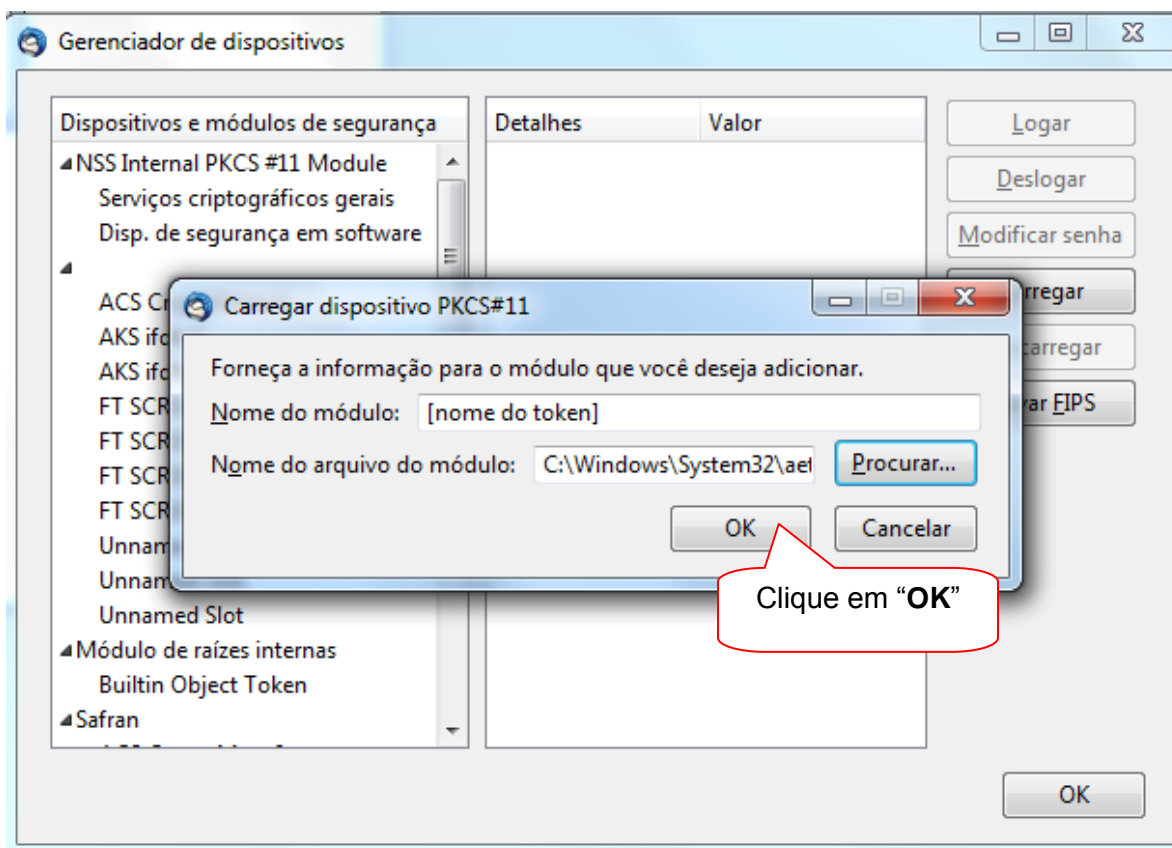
Gerenciador de dispositivos

Dispositivos e módulos de segurança
NSS Internal PKCS #11 Module
Serviços criptográficos gerais
Disp. de segurança em software
ACS Cr
AKS ifo
AKS ifo
FT SCR
FT SCR
FT SCR
FT SCR
Unnam
Unnam
Unnamed Slot
Módulo de raízes internas
Builtin Object Token
Safran

Detalhes | Valor

Logar
Deslogar
Modificar senha
rregar
carregar
var FIPS

Carregar dispositivo PKCS#11

Forneça a informação para o módulo que você deseja adicionar.
Nome do módulo: [nome do token]
Nome do arquivo do módulo: C:\Windows\System32\aet
Procurar...
OK
Cancelar

Clique em "**OK**"

OK